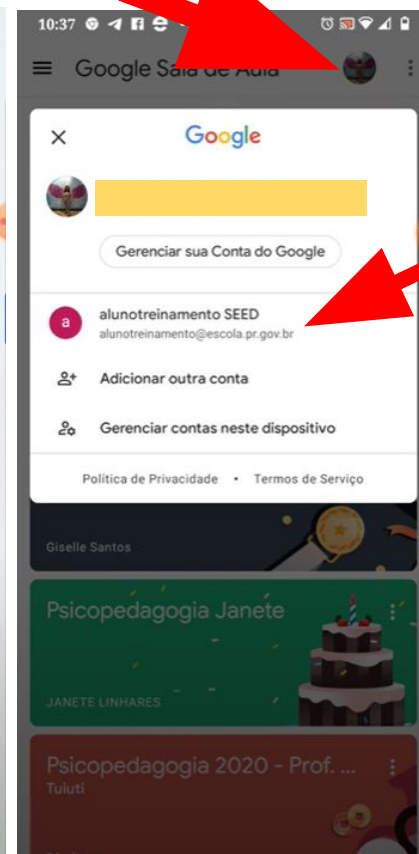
10:37

Google Sala de Aula

Google

Gerenciar sua Conta do Google

a

alunotreinamento SEED

alunotreinamento@escola.pr.gov.br

Adicionar outra conta

Gerenciar contas neste dispositivo

Política de Privacidade • Termos de Serviço

Giselle Santos

Psicopedagogia Janete

JANETE LINHARES

Psicopedagogia 2020 - Prof. ...

Tuluti